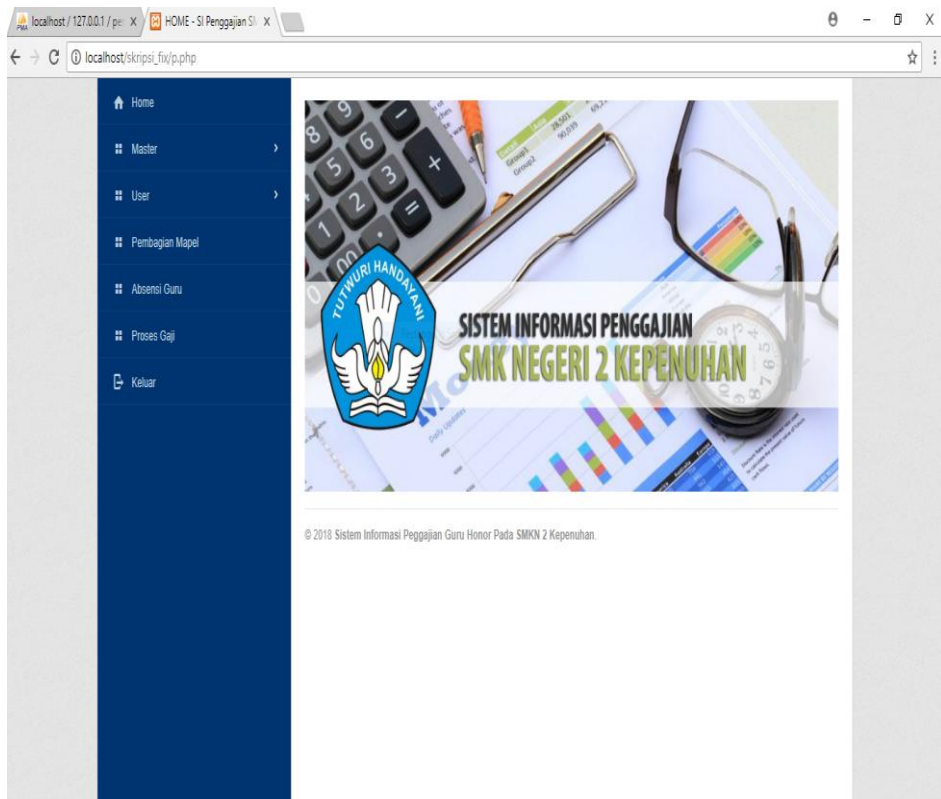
localhost / 127.0.0.1 / pe: X
HOME - SI Penggajian S X

localhost/skripsi_fix/p.php

Home
Master
User
Pembagian Mapel
Absensi Guru
Proses Gaji
Keluar

TUT WURI HANDAYANI

SISTEM INFORMASI PENGGAJIAN
SMK NEGERI 2 KEPENUHAN

© 2018 Sistem Informasi Peggajian Guru Honor Pada SMKN 2 Kepenuhan.